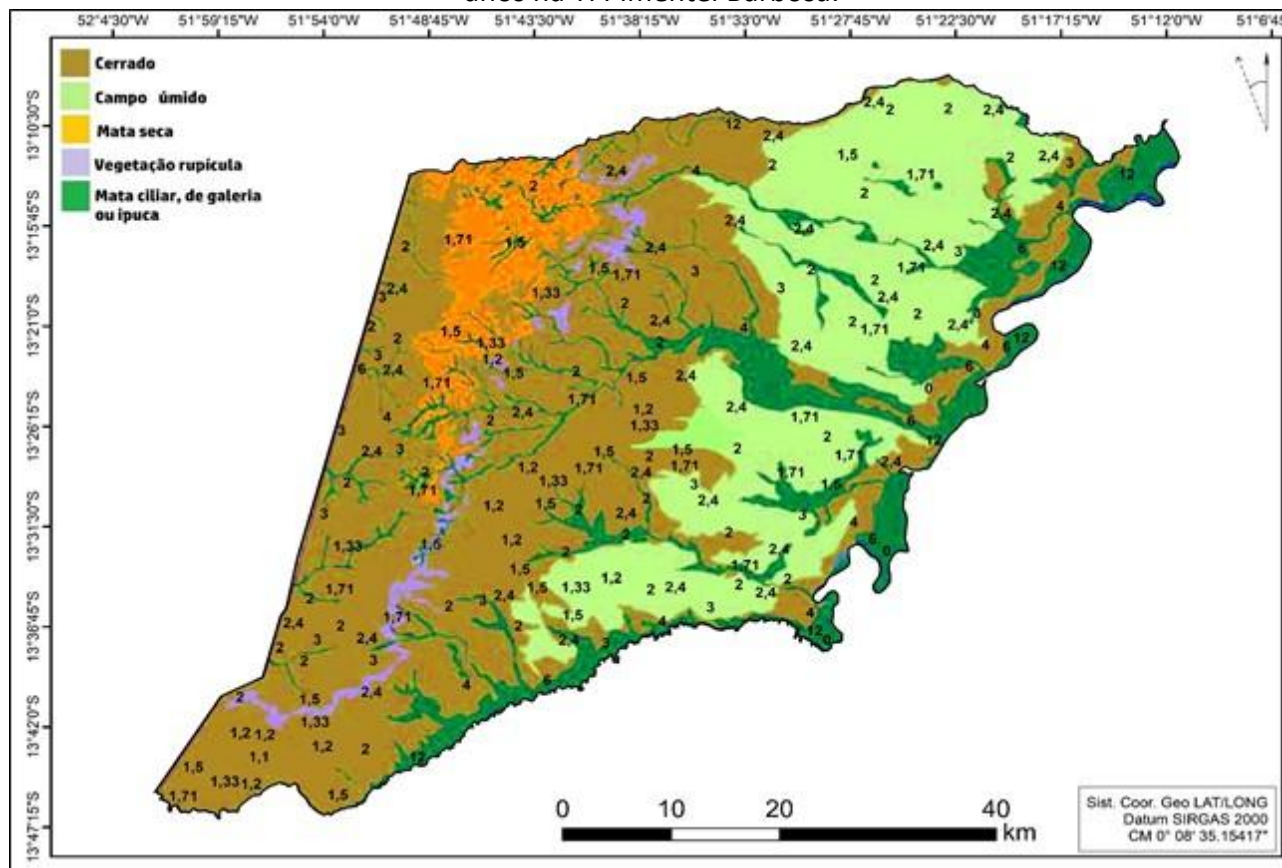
anos na TI Pimentel Barbosa.

52°4'30"W 51°59'15"W 51°54'0"W 51°48'45"W 51°43'30"W 51°38'15"W 51°33'0"W 51°27'45"W 51°22'30"W 51°17'15"W 51°12'0"W 51°6'4

Cerrado
Campo úmido
Mata seca
Vegetação rupícula
Mata ciliar, de galeria ou ipuca

13°10'30"S
13°15'45"S
13°21'0"S
13°26'15"S
13°31'30"S
13°36'45"S
13°42'0"S
13°47'15"S

0 10 20 40 km

Sist. Coor. Geo LAT/LONG
Datum SIRGAS 2000
CM 0° 08' 35.15417"